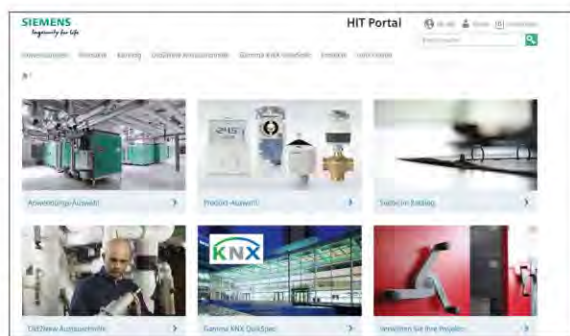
SIEMENS
Ingenuity for life

HIT Portal

Anwendungen Produkte Katalog CAE/New Ausschreibung Gamma KNX QuickSpec Projekte Informationen

Anwendungs-Auswahl

Produkt-Auswahl

Suche im Katalog

CAE/New Ausschreibung

Gamma KNX QuickSpec

Verwalten Sie Ihre Projekte

KNX